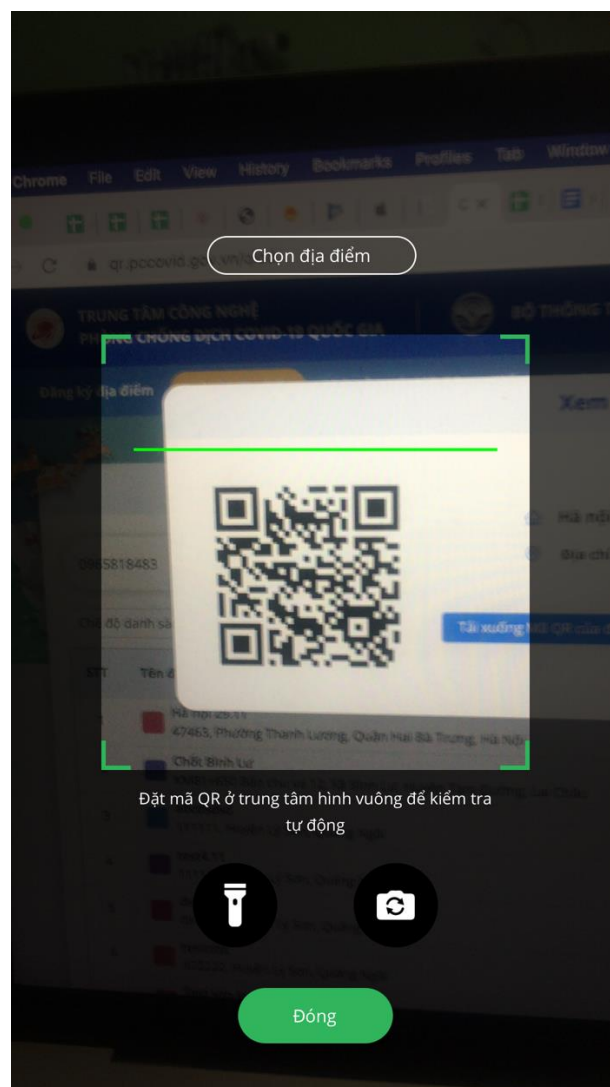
Chrome File Edit View History Bookmarks Profiles Tab Window

Chọn địa điểm

TRUNG TÂM CÔNG NGHỆ PHÒNG CHỐNG DỊCH COVID-19 QUỐC GIA

BỘ THÔNG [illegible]

Đăng ký địa điểm

Xem

0985818483

Hà nội

Địa chỉ

Tải xuống mã QR của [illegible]

STT

Tên đ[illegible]

Hà nội 29.11
47463, Phường Thanh Lương, Quận Hai Bà Trưng, Hà Nội

Chốt Bình Lư

Đặt mã QR ở trung tâm hình vuông để kiểm tra tự động

Đóng